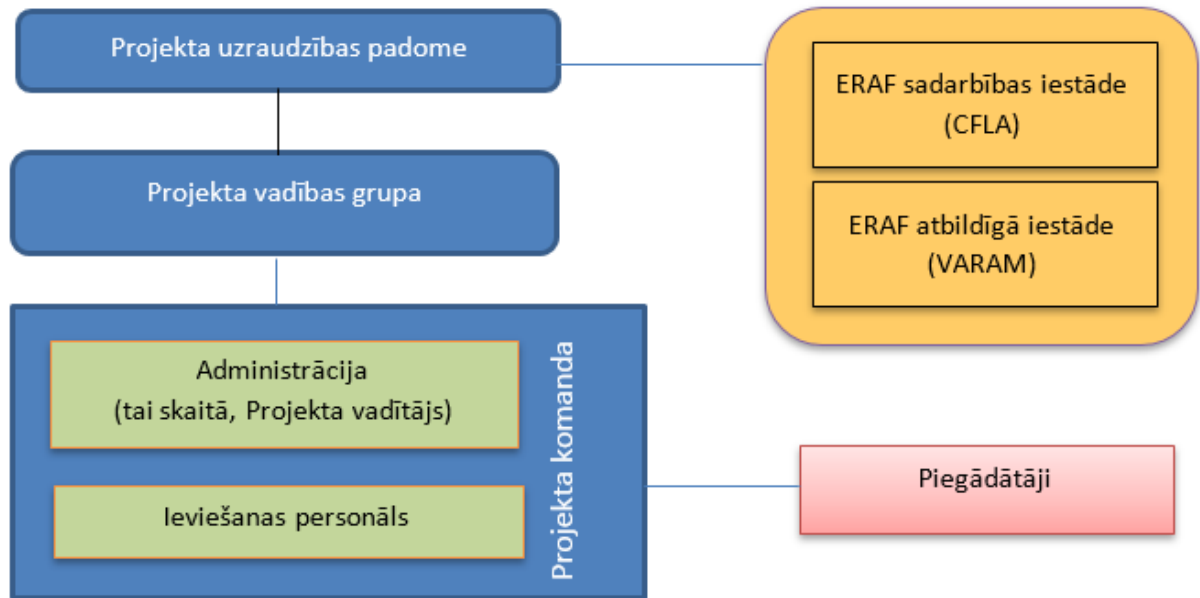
Projekta uzraudzības padome

Projekta vadības grupa

ERAF sadarbības iestāde (CFLA)

ERAF atbildīgā iestāde (VARAM)

Administrācija (tai skaitā, Projekta vadītājs)

Ieviešanas personāls

Projekta komanda

Piegādātāji